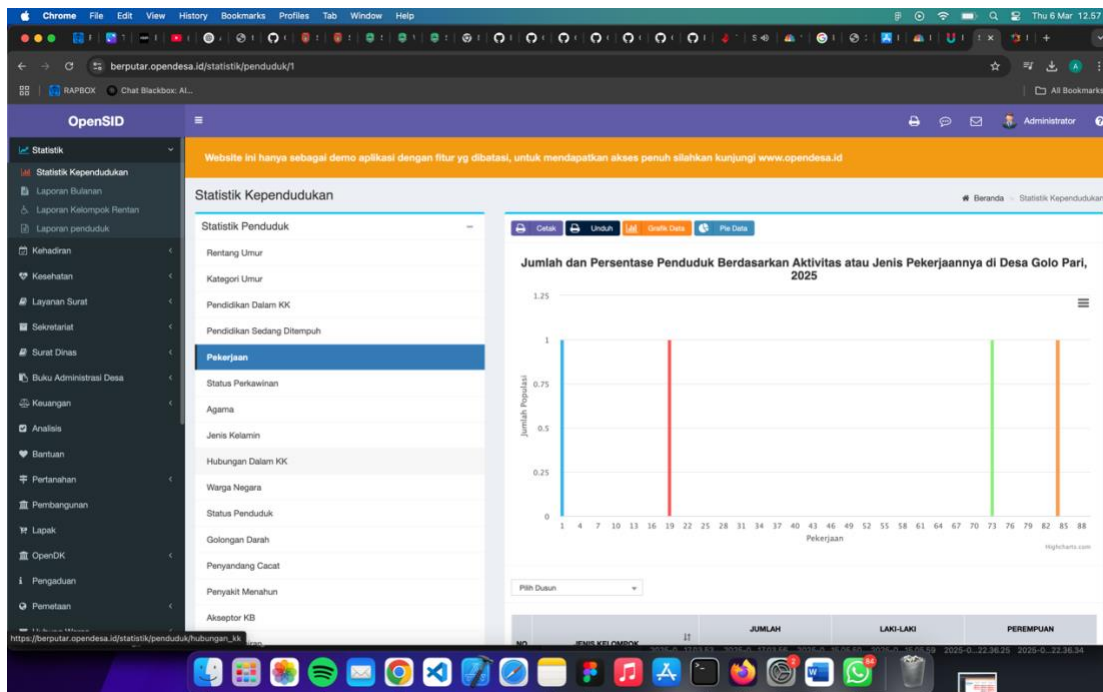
Chrome File Edit View History Bookmarks Profiles Tab Window Help

Thu 6 Mar 12.57

berputar.opendesa.id/statistik/penduduk/1

RAPBOX Chat Blackbox: AI...

All Bookmarks

OpenSID

Administrator

Statistik
Statistik Kependudukan
Laporan Bulanan
Laporan Kelompok Rentan
Laporan penduduk
Kehadiran
Kesehatan
Layanan Surat
Sekretariat
Surat Dinas
Buku Administrasi Desa
Keuangan
Analisis
Bantuan
Pertanahan
Pembangunan
Lapak
OpenDK
Pengaduan
Pemetaan

Website ini hanya sebagai demo aplikasi dengan fitur yg dibatasi, untuk mendapatkan akses penuh silahkan kunjungi www.opendesa.id

Statistik Kependudukan

Beranda > Statistik Kependudukan

Statistik Penduduk
Rentang Umur
Kategori Umur
Pendidikan Dalam KK
Pendidikan Sedang Ditempuh
Pekerjaan
Status Perkawinan
Agama
Jenis Kelamin
Hubungan Dalam KK
Warga Negara
Status Penduduk
Golongan Darah
Penyandang Cacat
Penyakit Menahun
Akseptor KB

Cetak Unduh Grafik Data Pie Data

Jumlah dan Persentase Penduduk Berdasarkan Aktivitas atau Jenis Pekerjaannya di Desa Golo Pari, 2025

1.25
1
0.75
0.5
0.25
0

Jumlah Populasi

1 4 7 10 13 16 19 22 25 28 31 34 37 40 43 46 49 52 55 58 61 64 67 70 73 76 79 82 85 88

Pekerjaan

Highcharts.com

Pilih Dusun

| NO | JENIS KELOMPOK | JUMLAH | LAKI-LAKI | PEREMPUAN |
|---|---|---|---|---|

https://berputar.opendesa.id/statistik/penduduk/hubungan_kk